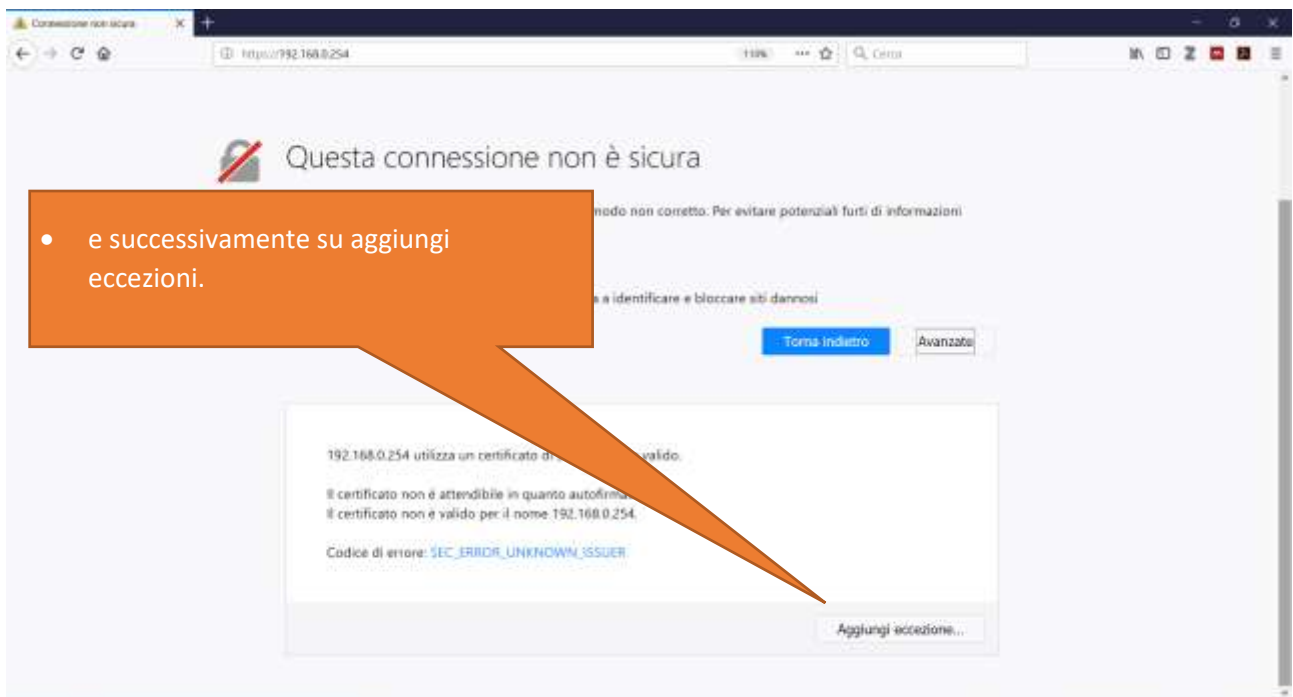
Connessione non sicura

https://192.168.0.254

110%

Cerca

Questa connessione non è sicura

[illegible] modo non corretto. Per evitare potenziali furti di informazioni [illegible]

• e successivamente su aggiungi eccezioni.

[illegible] a identificare e bloccare siti dannosi

Torna indietro

Avanzate

192.168.0.254 utilizza un certificato di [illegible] valido.

Il certificato non è attendibile in quanto autofirma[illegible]

Il certificato non è valido per il nome 192.168.0.254.

Codice di errore: SEC_ERROR_UNKNOWN_ISSUER

Aggiungi eccezione...